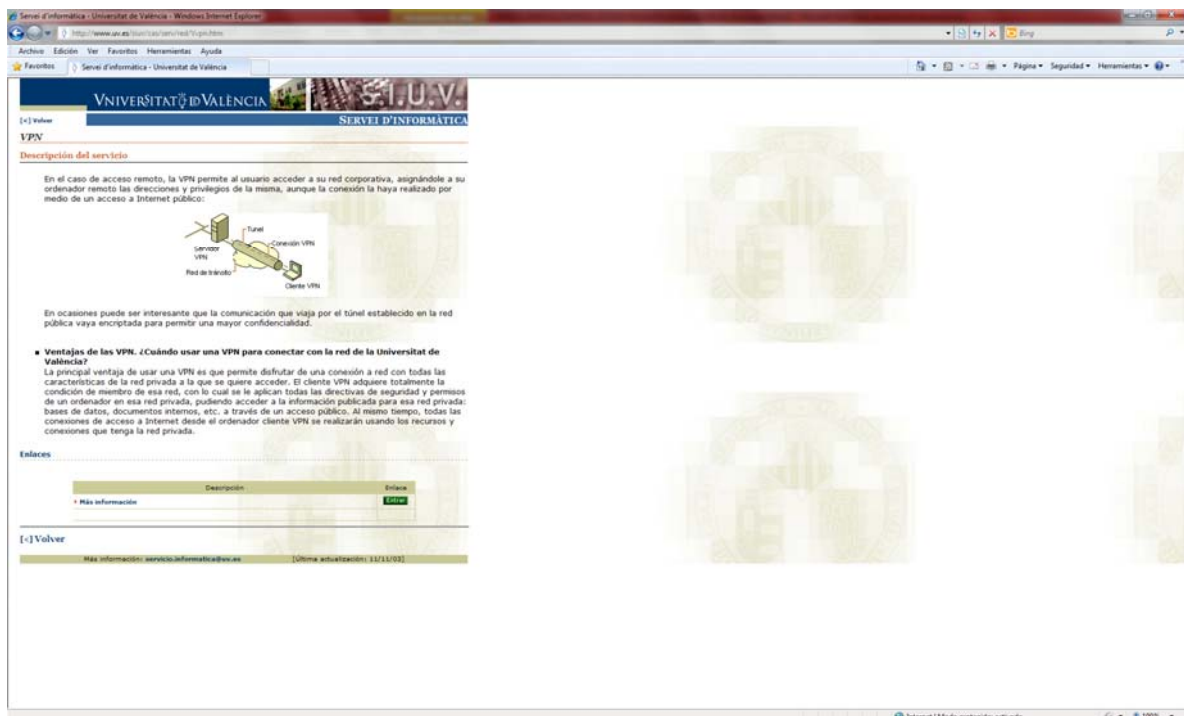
Servei d'informàtica - Universitat de València - Windows Internet Explorer

http://www.uv.es/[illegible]

Bing

Archivo Edición Ver Favoritos Herramientas Ayuda

Favoritos Servei d'informàtica - Universitat de València

Página ▾ Seguridad ▾ Herramientas ▾

VNIVERSITAT DE VALÈNCIA S.I.U.V.

[<] Volver

SERVEI D'INFORMÀTICA

VPN

Descripción del servicio

En el caso de acceso remoto, la VPN permite al usuario acceder a su red corporativa, asignándole a su ordenador remoto las direcciones y privilegios de la misma, aunque la conexión la haya realizado por medio de un acceso a Internet público:

Túnel

Servidor VPN

Conexión VPN

Red de tránsito

Cliente VPN

En ocasiones puede ser interesante que la comunicación que viaja por el túnel establecido en la red pública vaya encriptada para permitir una mayor confidencialidad.

Ventajas de las VPN. ¿Cuándo usar una VPN para conectar con la red de la Universitat de València?

La principal ventaja de usar una VPN es que permite disfrutar de una conexión a red con todas las características de la red privada a la que se quiere acceder. El cliente VPN adquiere totalmente la condición de miembro de esa red, con lo cual se le aplican todas las directivas de seguridad y permisos de un ordenador en esa red privada, pudiendo acceder a la información publicada para esa red privada: bases de datos, documentos internos, etc. a través de un acceso público. Al mismo tiempo, todas las conexiones de acceso a Internet desde el ordenador cliente VPN se realizarán usando los recursos y conexiones que tenga la red privada.

Enlaces

| Descripción | Enlace |
|---|---|
| Más información | Entrar |

[<] Volver

Más información: servicio.informatica@uv.es [Última actualización: 11/11/03]

Internet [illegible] 100%